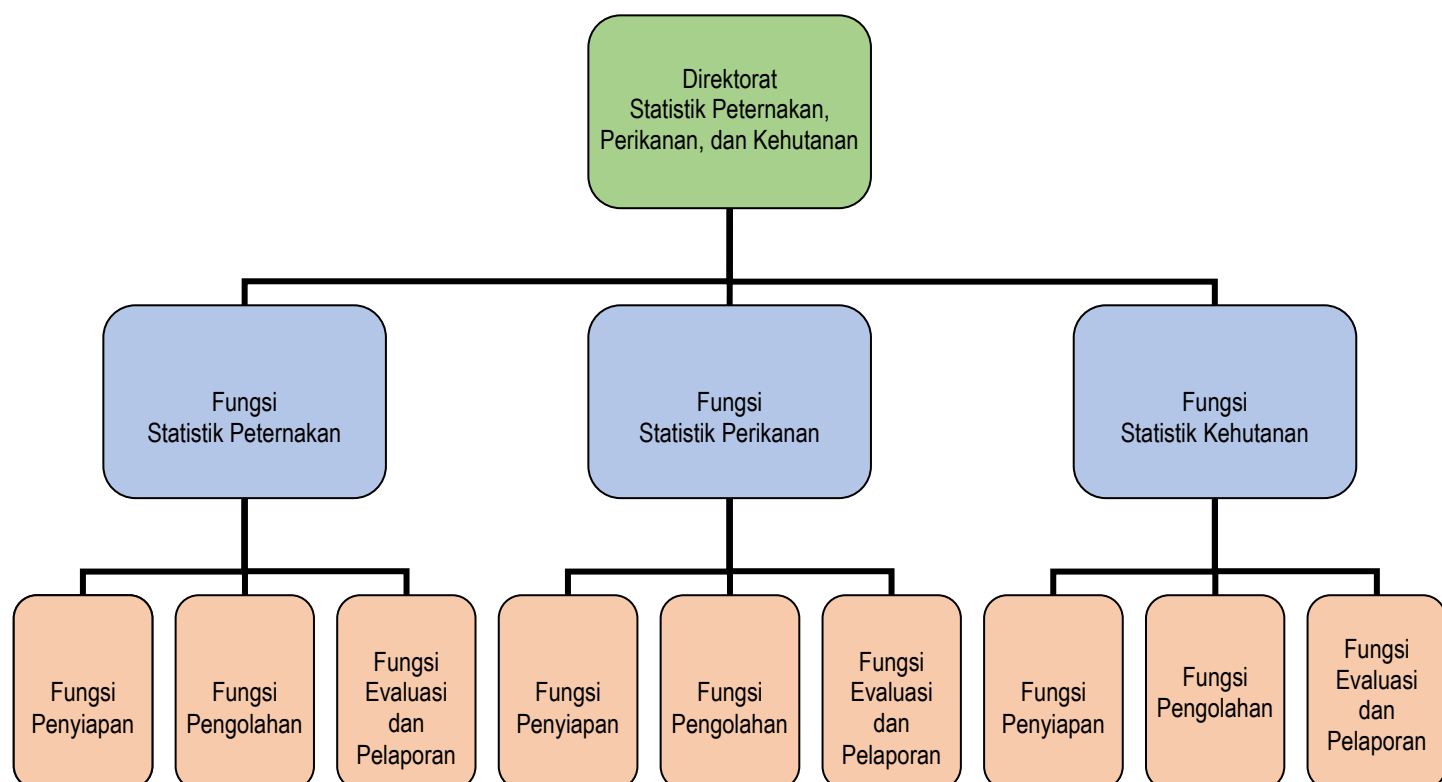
Direktorat Statistik Peternakan, Perikanan, dan Kehutanan

Fungsi Statistik Peternakan

Fungsi Statistik Perikanan

Fungsi Statistik Kehutanan

Fungsi Penyiapan

Fungsi Pengolahan

Fungsi Evaluasi dan Pelaporan

Fungsi Penyiapan

Fungsi Pengolahan

Fungsi Evaluasi dan Pelaporan

Fungsi Penyiapan

Fungsi Pengolahan

Fungsi Evaluasi dan Pelaporan